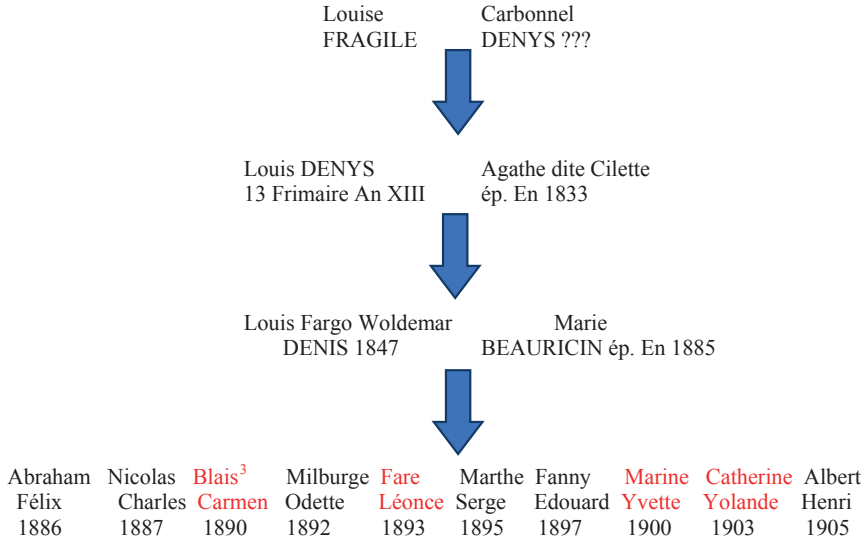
Louise FRAGILE

Carbonnel DENYS ???

Louis DENYS 13 Frimaire An XIII

Agathe dite Cilette ép. En 1833

Louis Fargo Woldemar DENIS 1847

Marie BEAURICIN ép. En 1885

Abraham Félix 1886

Nicolas Charles 1887

Blais$^3$ Carmen 1890

Milburge Odette 1892

Fare Léonce 1893

Marthe Serge 1895

Fanny Edouard 1897

Marine Yvette 1900

Catherine Yolande 1903

Albert Henri 1905